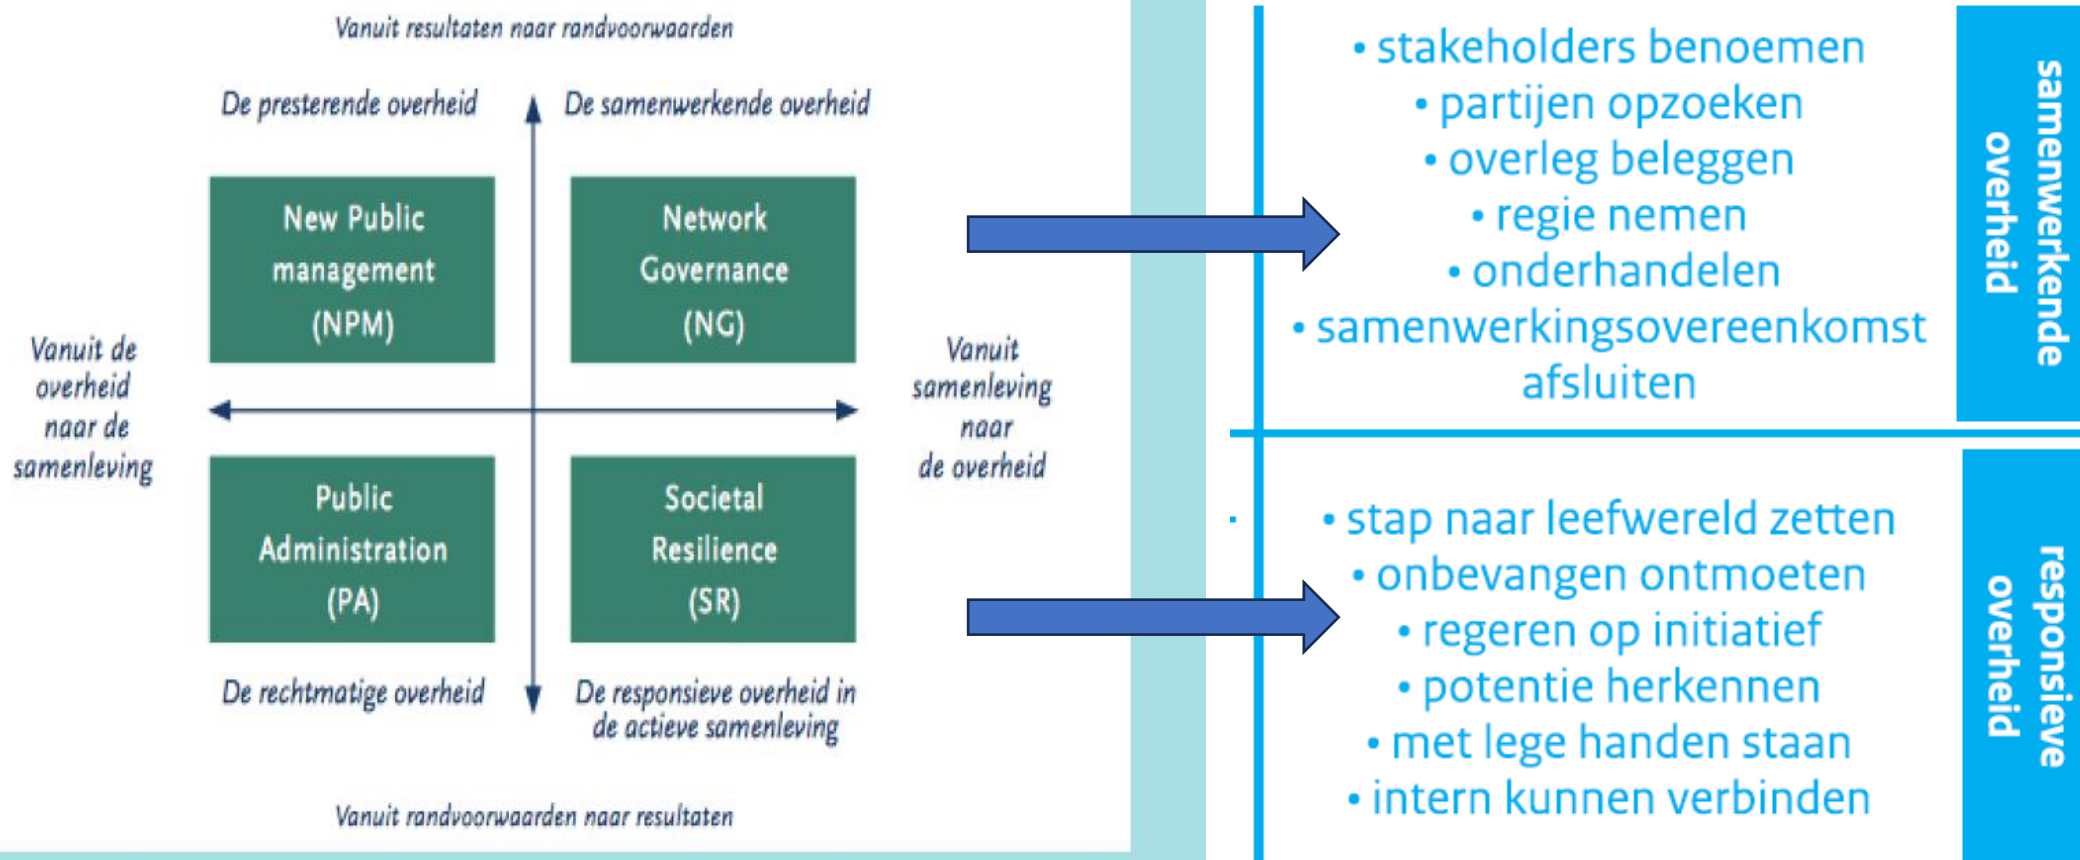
Vanuit resultaten naar randvoorwaarden

De presterende overheid

De samenwerkende overheid

New Public management (NPM)

Network Governance (NG)

Vanuit de overheid naar de samenleving

Vanuit samenleving naar de overheid

Public Administration (PA)

Societal Resilience (SR)

De rechtmatige overheid

De responsieve overheid in de actieve samenleving

Vanuit randvoorwaarden naar resultaten

• stakeholders benoemen
• partijen opzoeken
• overleg beleggen
• regie nemen
• onderhandelen
• samenwerkingsovereenkomst afsluiten

samenwerkende overheid

• stap naar leefwereld zetten
• onbevangen ontmoeten
• regeren op initiatief
• potentie herkennen
• met lege handen staan
• intern kunnen verbinden

responsieve overheid